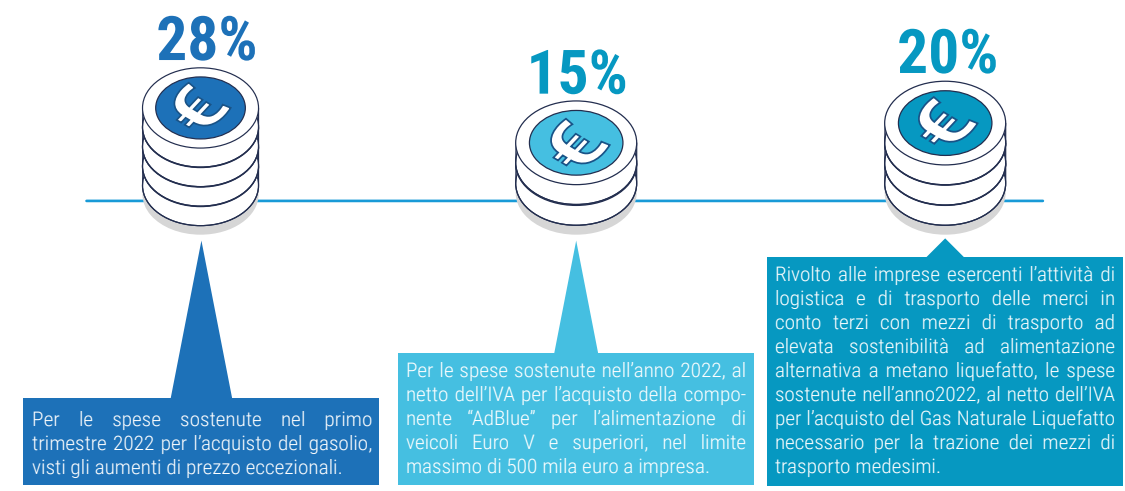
28%

15%

20%

Per le spese sostenute nel primo trimestre 2022 per l'acquisto del gasolio, visti gli aumenti di prezzo eccezionali.

Per le spese sostenute nell'anno 2022, al netto dell'IVA per l'acquisto della componente "AdBlue" per l'alimentazione di veicoli Euro V e superiori, nel limite massimo di 500 mila euro a impresa.

Rivolto alle imprese esercenti l'attività di logistica e di trasporto delle merci in conto terzi con mezzi di trasporto ad elevata sostenibilità ad alimentazione alternativa a metano liquefatto, le spese sostenute nell'anno2022, al netto dell'IVA per l'acquisto del Gas Naturale Liquefatto necessario per la trazione dei mezzi di trasporto medesimi.